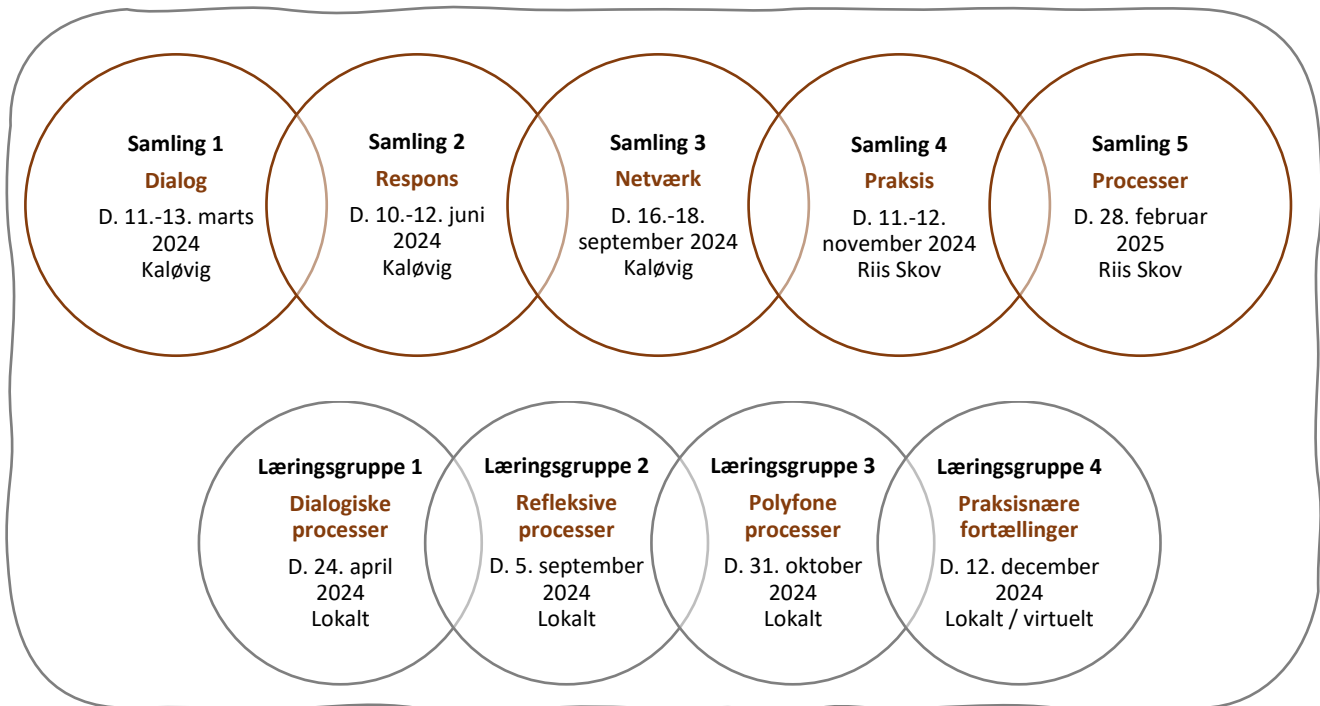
Samling 1
Dialog
D. 11.-13. marts 2024
Kaløvig

Samling 2
Respons
D. 10.-12. juni 2024
Kaløvig

Samling 3
Netværk
D. 16.-18. september 2024
Kaløvig

Samling 4
Praksis
D. 11.-12. november 2024
Riis Skov

Samling 5
Processer
D. 28. februar 2025
Riis Skov

Læringsgruppe 1
Dialogiske processer
D. 24. april 2024
Lokalt

Læringsgruppe 2
Refleksive processer
D. 5. september 2024
Lokalt

Læringsgruppe 3
Polyfone processer
D. 31. oktober 2024
Lokalt

Læringsgruppe 4
Praksisnære fortællinger
D. 12. december 2024
Lokalt / virtuelt